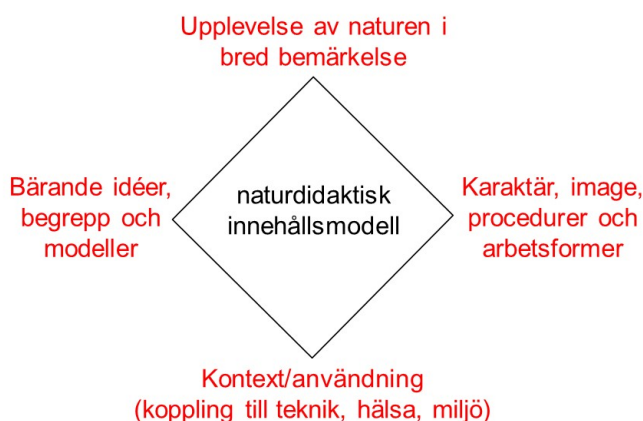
Upplevelse av naturen i bred bemärkelse

Bärande idéer, begrepp och modeller

naturdidaktisk innehållsmodell

Karaktär, image, procedurer och arbetsformer

Kontext/användning (koppling till teknik, hälsa, miljö)